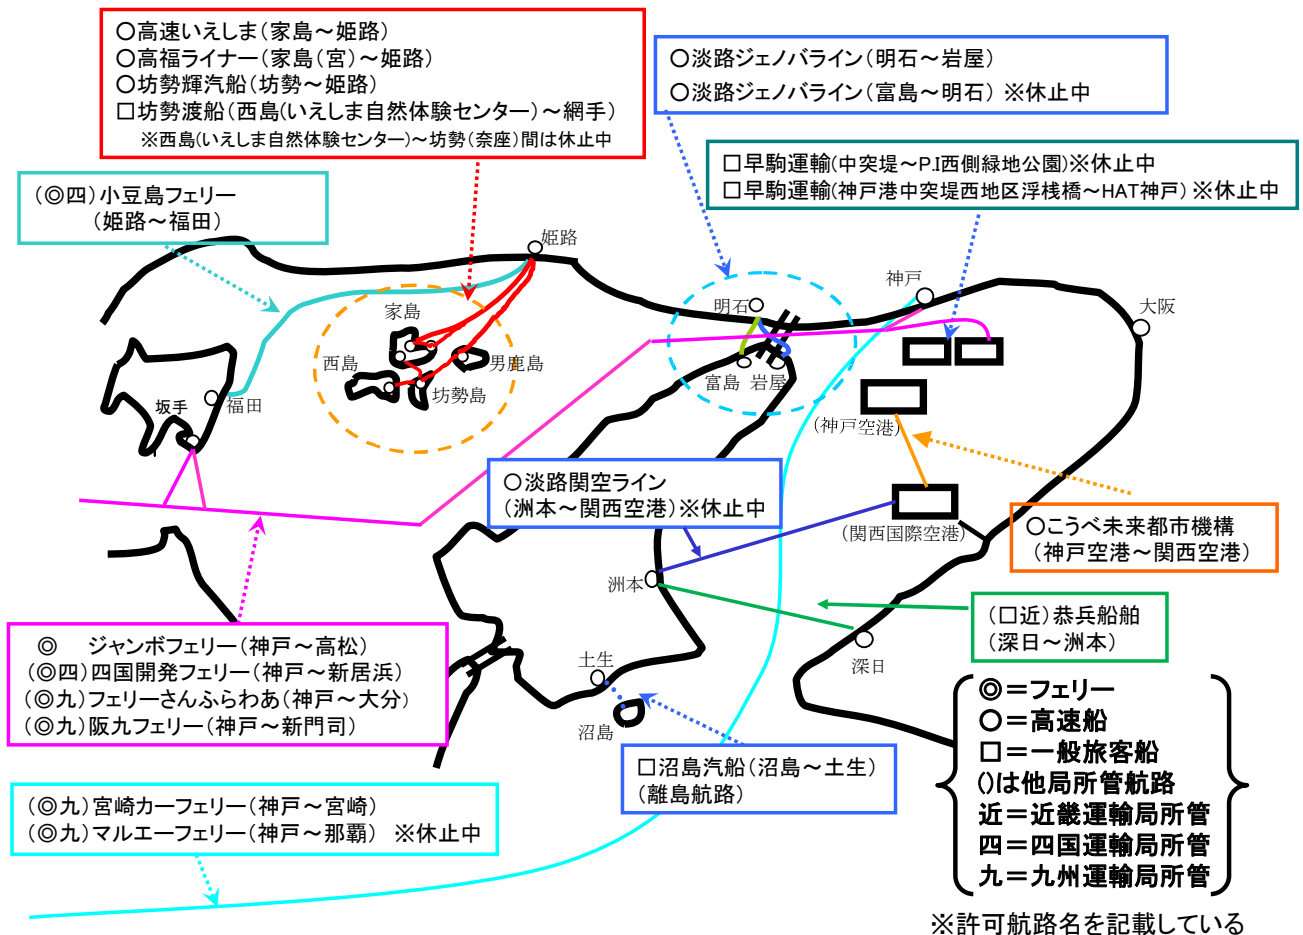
○高速いえしま（家島～姫路）
○高福ライナー（家島（宮）～姫路）
○坊勢輝汽船（坊勢～姫路）
□坊勢渡船（西島(いえしま自然体験センター）～網手）
※西島(いえしま自然体験センター)～坊勢（奈座）間は休止中

○淡路ジェノバライン（明石～岩屋）
○淡路ジェノバライン（富島～明石） ※休止中

□早駒運輸(中突堤～P.I西側緑地公園)※休止中
□早駒運輸(神戸港中突堤西地区浮桟橋～HAT神戸) ※休止中

（◎四）小豆島フェリー
（姫路～福田）

姫路
家島
西島
男鹿島
坊勢島
坂手
福田
明石
富島
岩屋
神戸
大阪
（神戸空港）
（関西国際空港）
洲本
深日
土生
沼島

○淡路関空ライン
（洲本～関西空港）※休止中

○こうべ未来都市機構
（神戸空港～関西空港）

（□近）恭兵船舶
（深日～洲本）

◎　ジャンボフェリー（神戸～高松）
（◎四）四国開発フェリー（神戸～新居浜）
（◎九）フェリーさんふらわあ（神戸～大分）
（◎九）阪九フェリー（神戸～新門司）

□沼島汽船（沼島～土生）
（離島航路）

◎＝フェリー
○＝高速船
□＝一般旅客船
()は他局所管航路
近＝近畿運輸局所管
四＝四国運輸局所管
九＝九州運輸局所管

（◎九）宮崎カーフェリー（神戸～宮崎）
（◎九）マルエーフェリー（神戸～那覇） ※休止中

※許可航路名を記載している